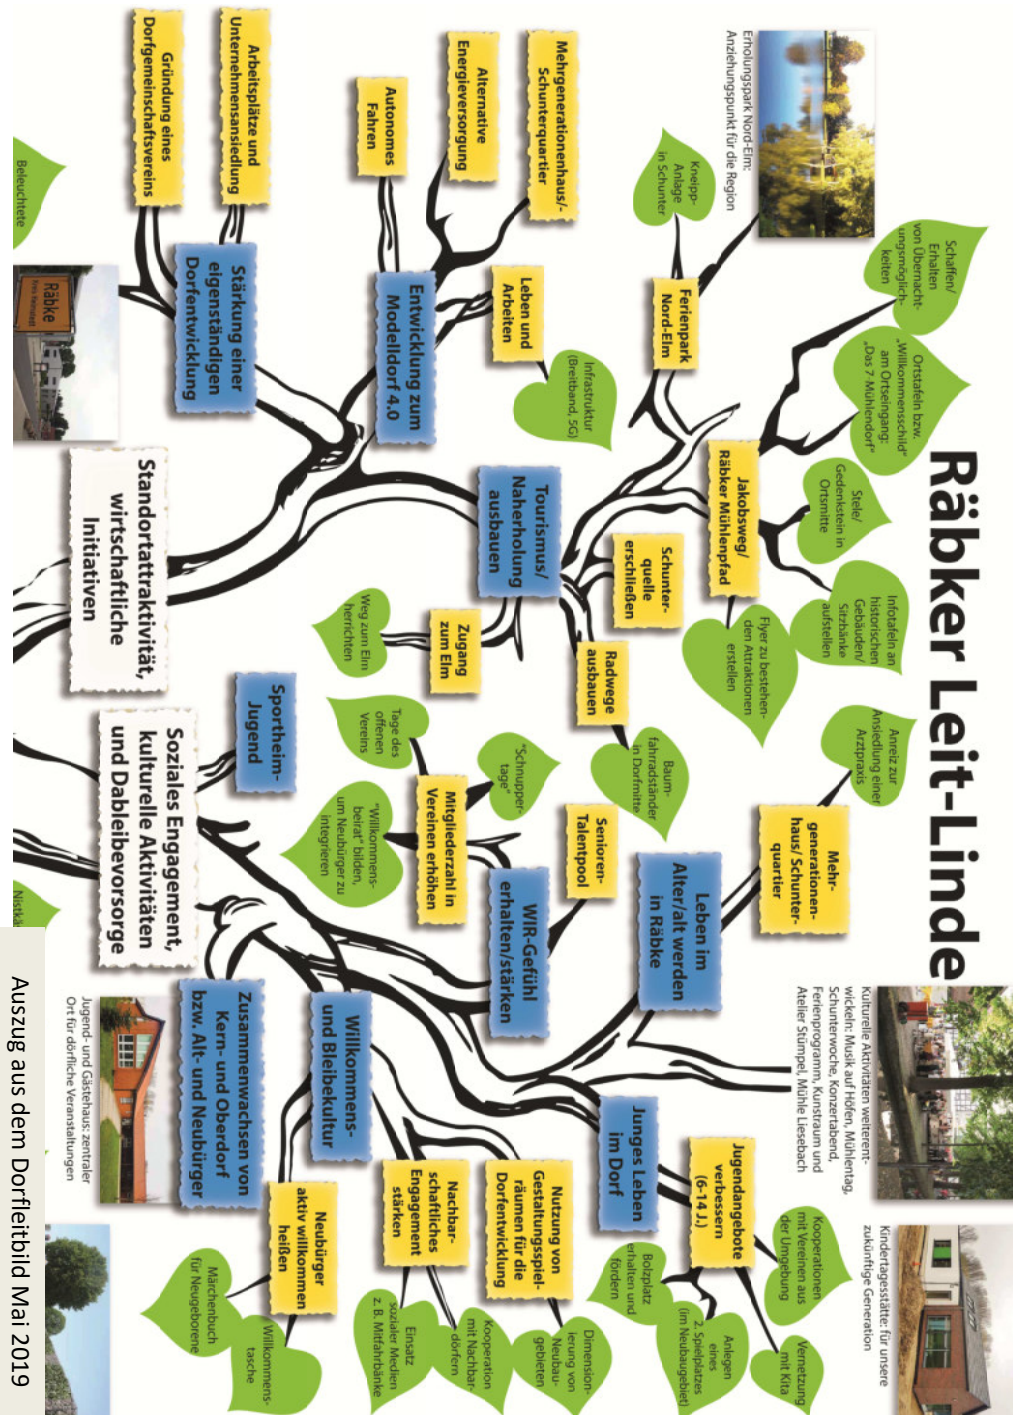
Räbker Leit-Linde

Erholungspark Nord-Elm: Anziehungspunkt für die Region

Kneipp-Anlage in Schunter

Schaffen/Erhalten von Übernachtungsmöglichkeiten

Ferienpark Nord-Elm

Ortstafeln bzw. „Willkommensschild" am Ortseingang: „Das 7 Mühlendorf"

Jakobsweg/Räbker Mühlenpfad

Stele/Gedenkstein in Ortsmitte

Infotafeln an historischen Gebäuden/Sitzbänke aufstellen

Flyer zu bestehenden Attraktionen erstellen

Schunterquelle erschließen

Radwege ausbauen

Baumfahrradständer in Dorfmitte

Anreiz zur Ansiedlung einer Arztpraxis

Mehrgenerationenhaus/Schunterquartier

Seniorentalentpool

Leben im Alter/alt werden in Räbke

Kulturelle Aktivitäten weiterentwickeln: Musik auf Höfen, Mühlentag, Schunterwoche, Konzertabend, Ferienprogramm, Kunstraum und Atelier Stümpel, Mühle Lieseach

Kindertagesstätte: für unsere zukünftige Generation

Vernetzung mit Kita

Kooperationen mit Vereinen aus der Umgebung

Jugendangebote verbessern (6-14 J.)

Anlegen eines 2. Spielplatzes (im Neubaugebiet)

Bolzplatz erhalten und fördern

Junges Leben im Dorf

Dimensionierung von Neubaugebieten

Nutzung von Gestaltungsspielräumen für die Dorfentwicklung

Kooperation mit Nachbardörfern

Nachbarschaftliches Engagement stärken

Einsatz sozialer Medien z. B. Mitfahrbänke

Willkommenstasche

Neubürger aktiv willkommen heißen

Märchenbuch für Neugeborene

Willkommens- und Bleibekultur

Zusammenwachsen von Kern- und Oberdorf bzw. Alt- und Neubürger

Jugend- und Gästehaus: zentraler Ort für dörfliche Veranstaltungen

Soziales Engagement, kulturelle Aktivitäten und Dableibevorsorge

WIR-Gefühl erhalten/stärken

Mitgliederzahl in Vereinen erhöhen

„Willkommensbeirat" bilden, um Neubürger zu integrieren

„Schnuppertage"

Tage des offenen Vereins

Sportheim-Jugend

Zugang zum Elm

Weg zum Elm herrichten

Tourismus/Naherholung ausbauen

Leben und Arbeiten

Infrastruktur (Breitband, 5G)

Mehrgenerationenhaus/Schunterquartier

Alternative Energieversorgung

Autonomes Fahren

Entwicklung zum Modelldorf 4.0

Arbeitsplätze und Unternehmensansiedlung

Gründung eines Dorfgemeinschaftsvereins

Stärkung einer eigenständigen Dorfentwicklung

Standortattraktivität, wirtschaftliche Initiativen

Beleuchtete

Räbke

Nistkä

Auszug aus dem Dorfleitbild Mai 2019